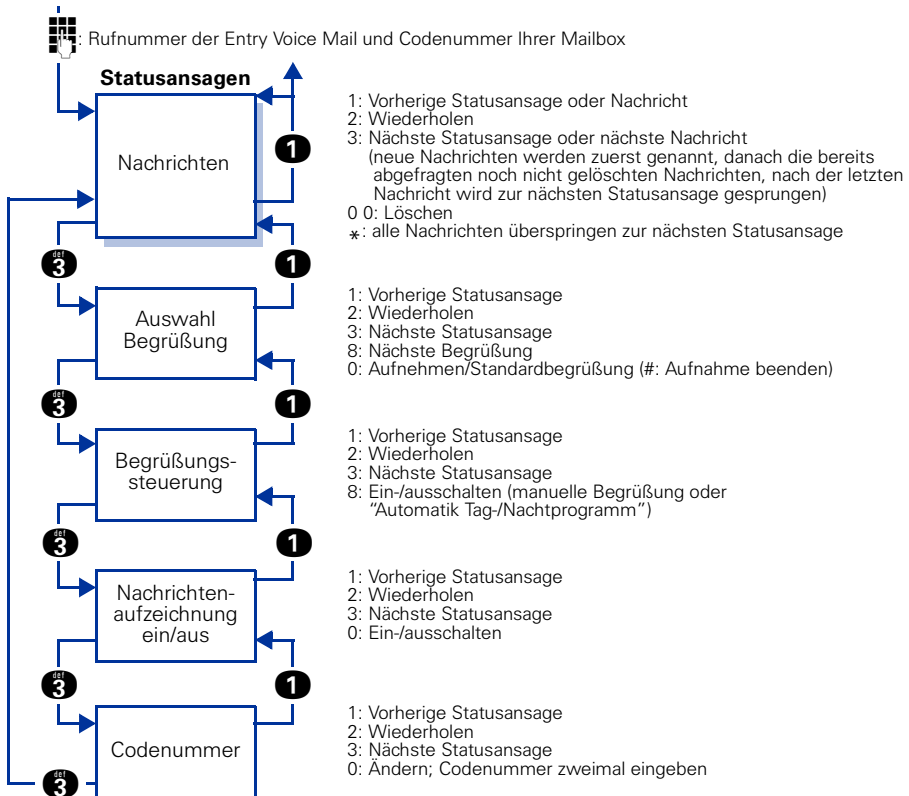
: Rufnummer der Entry Voice Mail und Codenummer Ihrer Mailbox

Statusansagen

Nachrichten

1

1: Vorherige Statusansage oder Nachricht
2: Wiederholen
3: Nächste Statusansage oder nächste Nachricht (neue Nachrichten werden zuerst genannt, danach die bereits abgefragten noch nicht gelöschten Nachrichten, nach der letzten Nachricht wird zur nächsten Statusansage gesprungen)
0 0: Löschen
$*$: alle Nachrichten überspringen zur nächsten Statusansage

def 3

1

Auswahl Begrüßung

1: Vorherige Statusansage
2: Wiederholen
3: Nächste Statusansage
8: Nächste Begrüßung
0: Aufnehmen/Standardbegrüßung (#: Aufnahme beenden)

def 3

1

Begrüßungssteuerung

1: Vorherige Statusansage
2: Wiederholen
3: Nächste Statusansage
8: Ein-/ausschalten (manuelle Begrüßung oder "Automatik Tag-/Nachtprogramm")

def 3

1

Nachrichtenaufzeichnung ein/aus

1: Vorherige Statusansage
2: Wiederholen
3: Nächste Statusansage
0: Ein-/ausschalten

def 3

1

Codenummer

1: Vorherige Statusansage
2: Wiederholen
3: Nächste Statusansage
0: Ändern; Codenummer zweimal eingeben

def 3